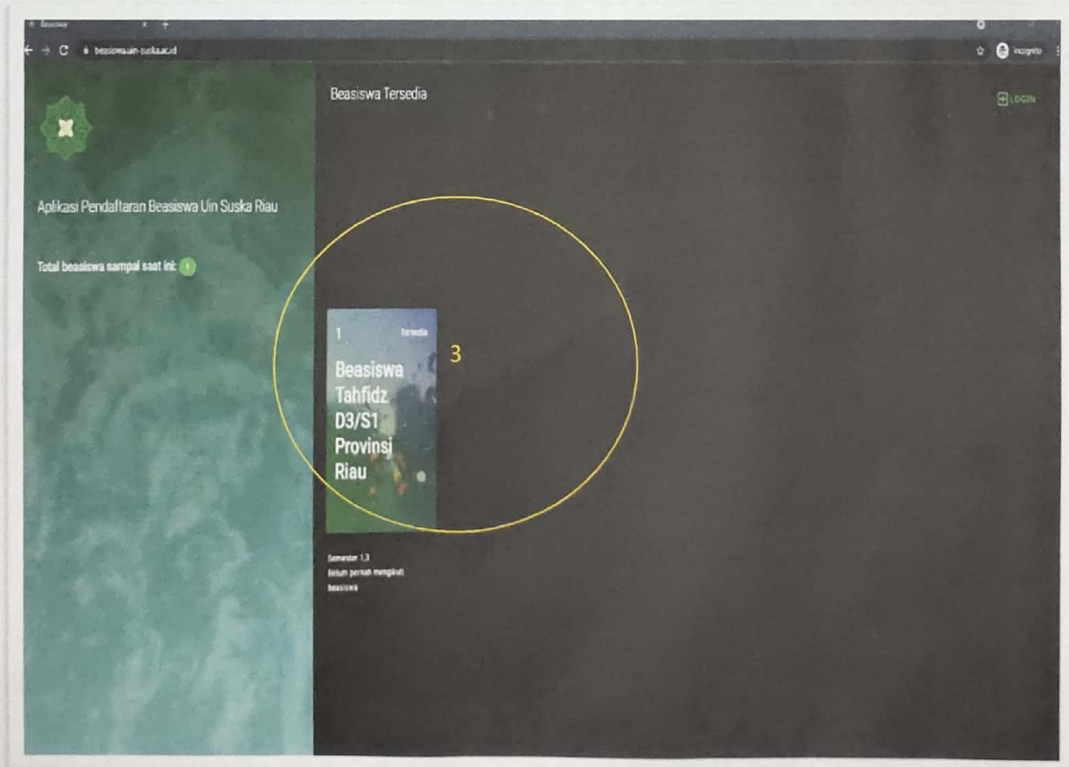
Beasiswa

beasiswa.uin-suska.ac.id

Incognito

Aplikasi Pendaftaran Beasiswa Uin Suska Riau

Total beasiswa sampai saat ini: 1

Beasiswa Tersedia

LOGIN

1 Tersedia

Beasiswa Tahfidz D3/S1 Provinsi Riau

3

Semester 1,3
Belum pernah mengikuti beasiswa